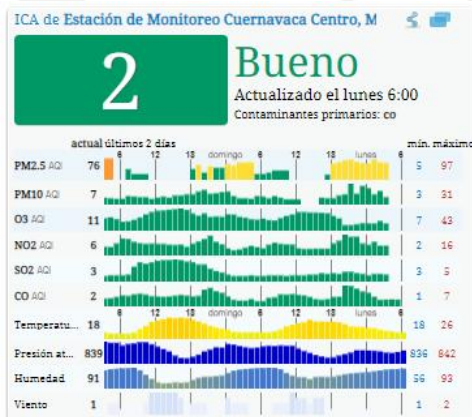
ICA de Estación de Monitoreo Cuernavaca Centro, M

2

Bueno

Actualizado el lunes 6:00

Contaminantes primarios: co

| | actual | últimos 2 días | mín. | máximo |
|---|---|---|---|---|
| PM2.5 AQI | 76 | 6 12 18 domingo 6 12 18 lunes 6 | 5 | 97 |
| PM10 AQI | 7 | | 3 | 31 |
| O3 AQI | 11 | | 7 | 43 |
| NO2 AQI | 6 | | 2 | 16 |
| SO2 AQI | 3 | | 3 | 5 |
| CO AQI | 2 | | 1 | 7 |
| Temperatu... | 18 | 6 12 18 domingo 6 12 18 lunes 6 | 18 | 26 |
| Presión at... | 839 | | 836 | 842 |
| Humedad | 91 | | 56 | 93 |
| Viento | 1 | | 1 | 2 |